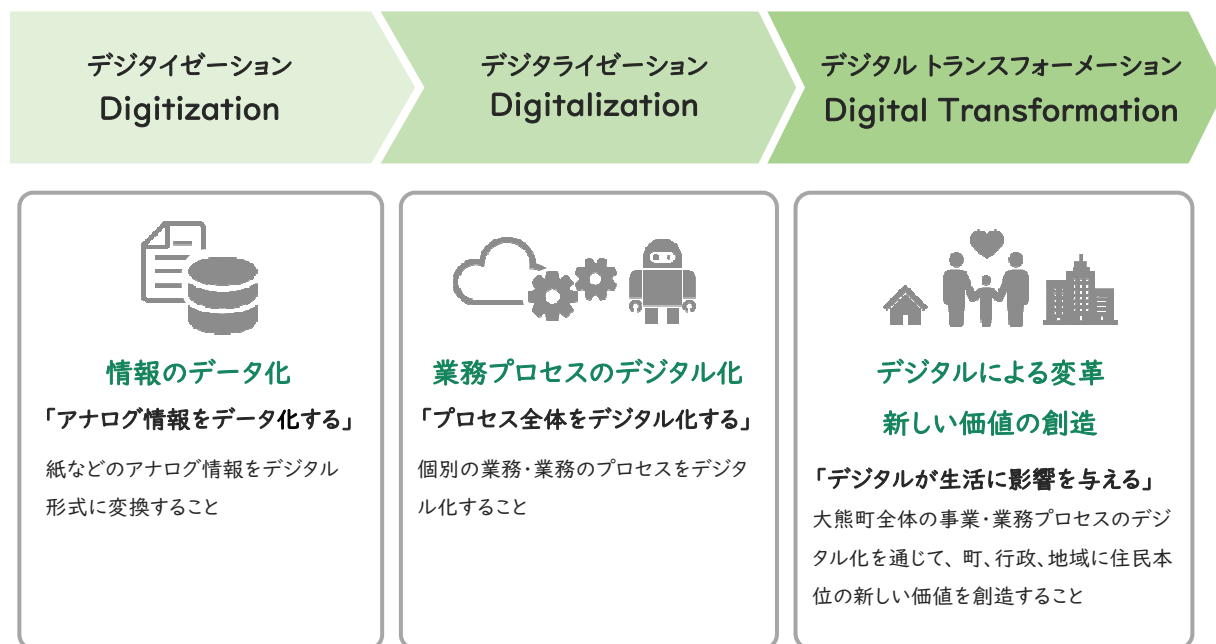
デジタイゼーション
Digitization

デジタライゼーション
Digitalization

デジタル トランスフォーメーション
Digital Transformation

情報のデータ化
「アナログ情報をデータ化する」
紙などのアナログ情報をデジタル形式に変換すること

業務プロセスのデジタル化
「プロセス全体をデジタル化する」
個別の業務・業務のプロセスをデジタル化すること

デジタルによる変革
新しい価値の創造
「デジタルが生活に影響を与える」
大熊町全体の事業・業務プロセスのデジタル化を通じて、町、行政、地域に住民本位の新しい価値を創造すること